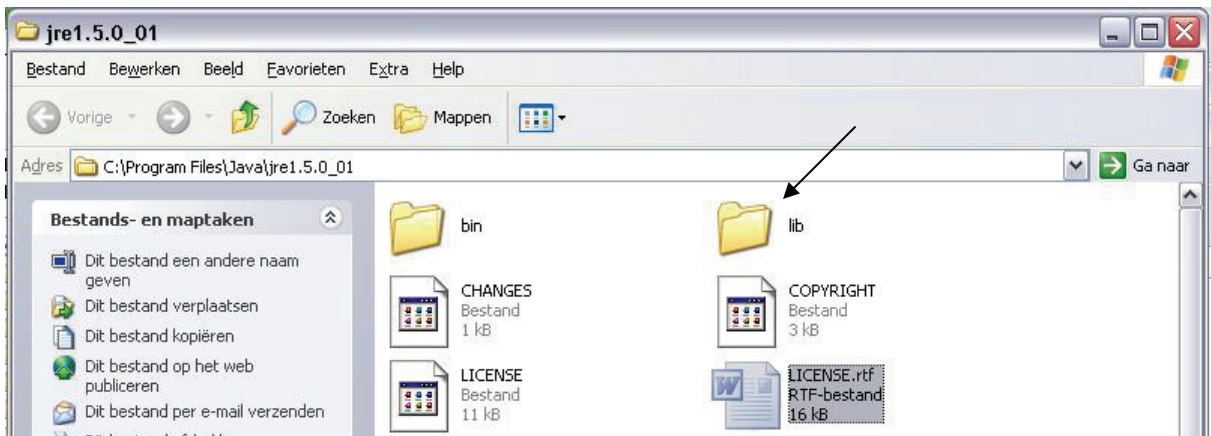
jre1.5.0_01

Bestand Bewerken Beeld Favorieten Extra Help

Vorige Zoeken Mappen

Adres C:\Program Files\Java\jre1.5.0_01

Ga naar

Bestands- en maptaken

Dit bestand een andere naam geven

Dit bestand verplaatsen

Dit bestand kopiëren

Dit bestand op het web publiceren

Dit bestand per e-mail verzenden

bin

lib

CHANGES
Bestand
1 kB

COPYRIGHT
Bestand
3 kB

LICENSE
Bestand
11 kB

LICENSE.rtf
RTF-bestand
16 kB